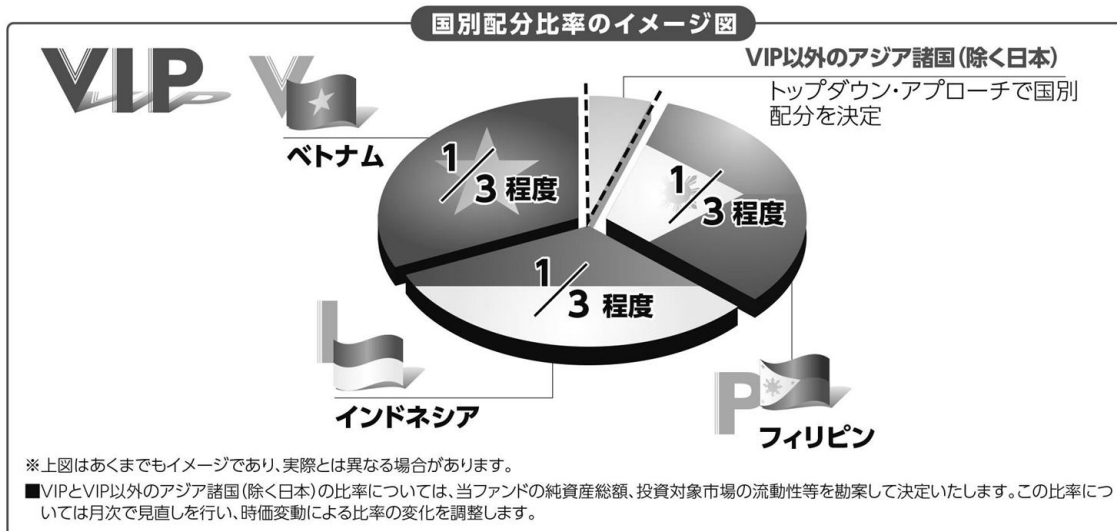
国別配分比率のイメージ図

VIP

V

VIP以外のアジア諸国(除く日本)
トップダウン・アプローチで国別配分を決定

ベトナム

$\frac{1}{3}$ 程度

$\frac{1}{3}$ 程度

$\frac{1}{3}$ 程度

I

インドネシア

P

フィリピン

※上図はあくまでもイメージであり、実際とは異なる場合があります。

■VIPとVIP以外のアジア諸国(除く日本)の比率については、当ファンドの純資産総額、投資対象市場の流動性等を勘案して決定いたします。この比率については月次で見直しを行い、時価変動による比率の変化を調整します。